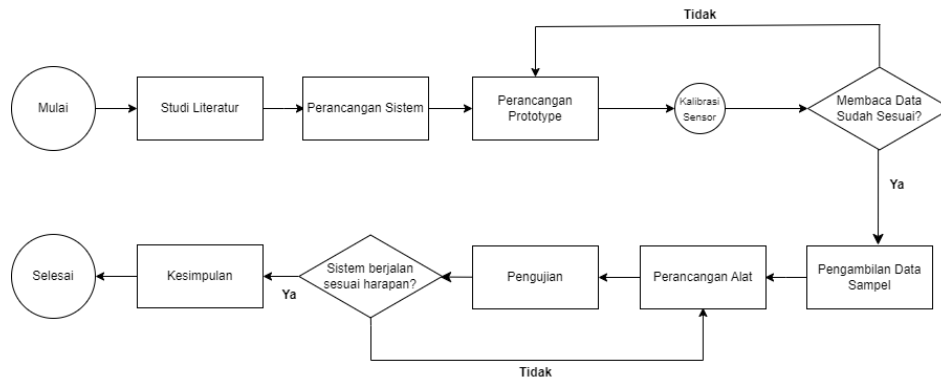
Tidak

Mulai

Studi Literatur

Perancangan Sistem

Perancangan Prototype

Kalibrasi Sensor

Membaca Data Sudah Sesuai?

Ya

Pengambilan Data Sampel

Perancangan Alat

Pengujian

Sistem berjalan sesuai harapan?

Ya

Kesimpulan

Selesai

Tidak